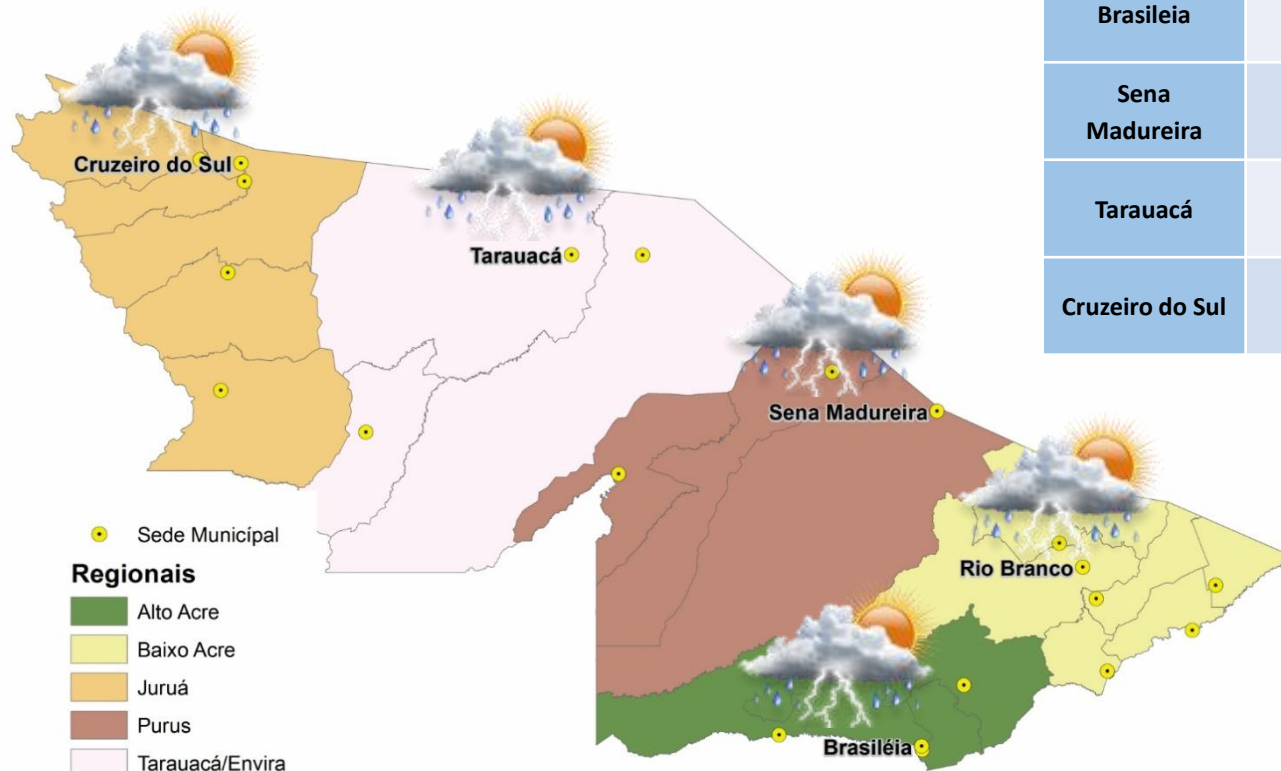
| Brasileia | |
|---|---|
| Sena Madureira | |
| Tarauacá | |
| Cruzeiro do Sul | |

Cruzeiro do Sul

Tarauacá

Sena Madureira

Rio Branco

Brasiléia

Sede Municipal

Regionais

Alto Acre

Baixo Acre

Juruá

Purus

Tarauacá/Envira